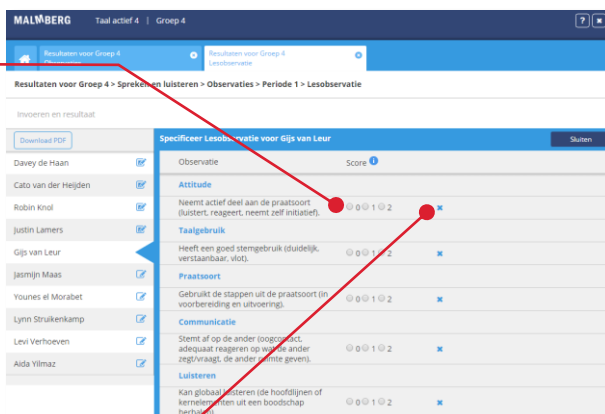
MALMBERG Taal actief 4 | Groep 4

?

Resultaten voor Groep 4 Observaties

Resultaten voor Groep 4 Lesobservatie

Resultaten voor Groep 4 > Spreken en luisteren > Observaties > Periode 1 > Lesobservatie

Invoeren en resultaat

Download PDF

Davey de Haan
Cato van der Heijden
Robin Knol
Justin Lamers
Gijs van Leur
Jasmijn Maas
Younes el Morabet
Lynn Struikenkamp
Levi Verhoeven
Aida Yilmaz

Specificeer Lesobservatie voor Gijs van Leur

Sluiten

Observatie

Score

Attitude

Neemt actief deel aan de praatsoort (luistert, reageert, neemt zelf initiatief). 0 1 2

Taalgebruik

Heeft een goed stemgebruik (duidelijk, verstaanbaar, vlot). 0 1 2

Praatsoort

Gebruikt de stappen uit de praatsoort (in voorbereiding en uitvoering).

Communicatie

Stemt af op de ander (oogcontact, adequaat reageren op wat de ander zegt/vraagt, de ander ruimte geven). 0 1 2

Luisteren

Kan globaal luisteren (de hoofdlijnen of kernelementen uit een boodschap herhalen). 0 1 2